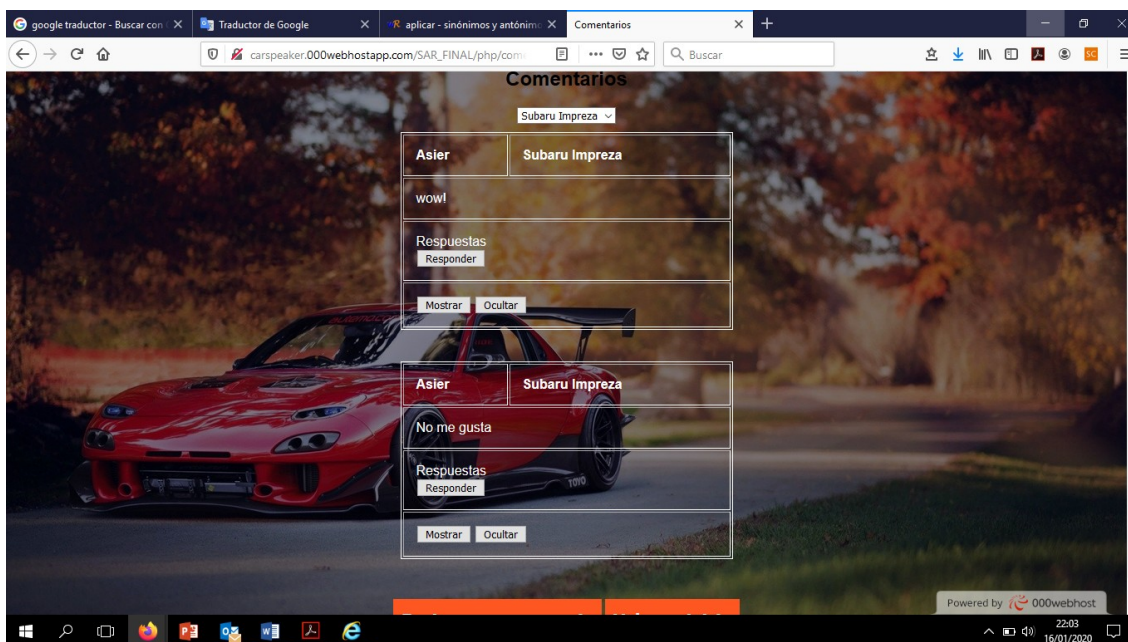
google traductor - Buscar con
Traductor de Google
aplicar - sinónimos y antónimo
Comentarios
carspeaker.000webhostapp.com/SAR_FINAL/php/com
Buscar

Comentarios

Subaru Impreza

| Asier | Subaru Impreza |
|---|---|
| wow! | |
| Respuestas Responder | |
| Mostrar Ocultar | |

| Asier | Subaru Impreza |
|---|---|
| No me gusta | |
| Respuestas Responder | |
| Mostrar Ocultar | |

Powered by 000webhost

22:03
16/01/2020